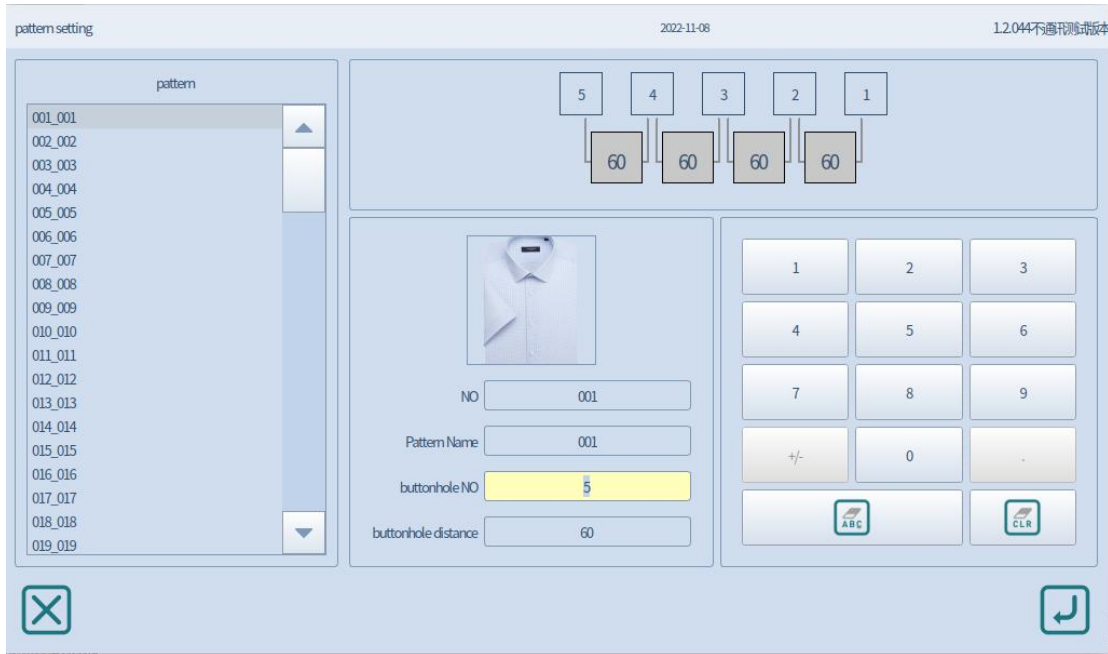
pattern setting

2022-11-08

1.2.044不通用测试版本

pattern

001_001
002_002
003_003
004_004
005_005
006_006
007_007
008_008
009_009
010_010
011_011
012_012
013_013
014_014
015_015
016_016
017_017
018_018
019_019

5 4 3 2 1

60 60 60 60

NO 001

Pattern Name 001

buttonhole NO 5

buttonhole distance 60

| 1 | 2 | 3 |
|---|---|---|
| 4 | 5 | 6 |
| 7 | 8 | 9 |
| +/- | 0 | . |

ABC

CLR